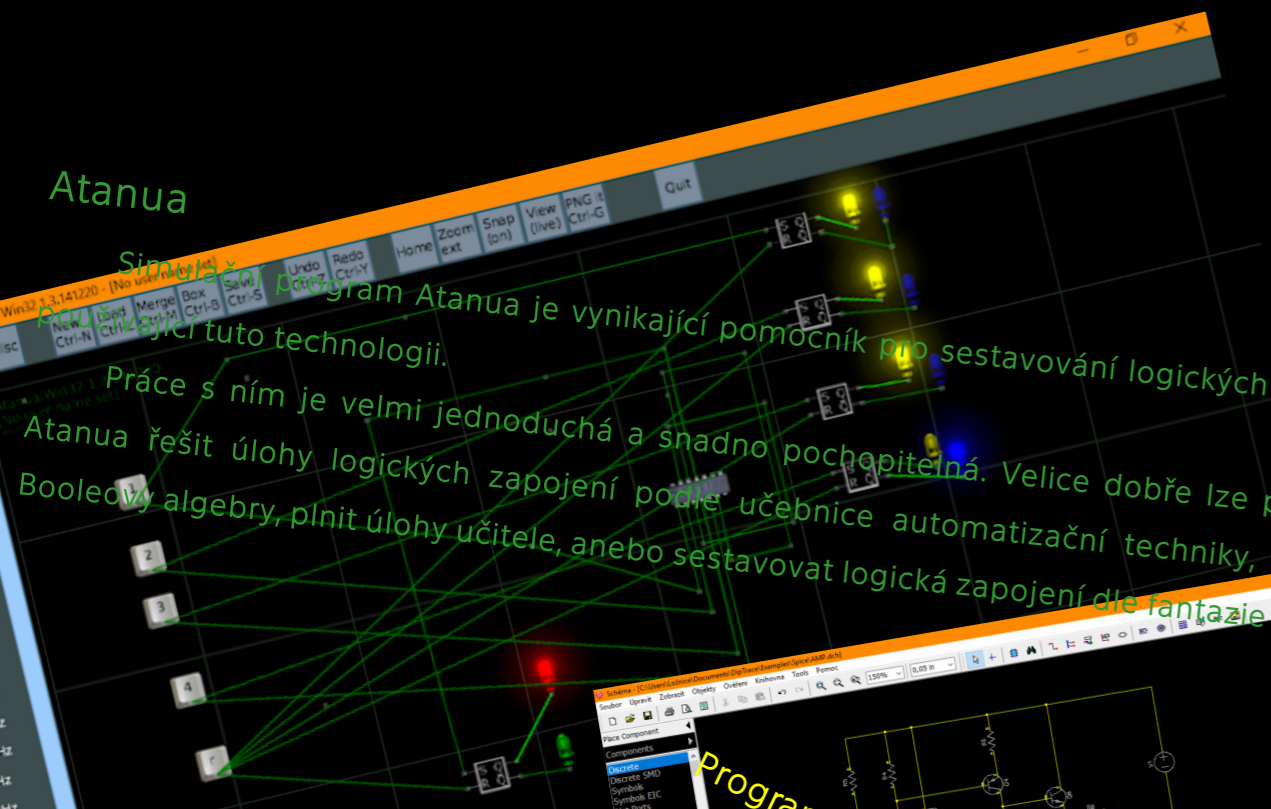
Atanua

Simulační program Atanua je vynikající pomocník pro sestavování logických
používající tuto technologii.

Práce s ním je velmi jednoduchá a snadno pochopitelná. Velice dobře lze p
Atanua řešit úlohy logických zapojení podle učebnice automatizační techniky,
Booleovy algebry, plnit úlohy učitele, anebo sestavovat logická zapojení dle fantazie

Win32 1.3.141220 - [No user file set]

New Ctrl-N | Load | Merge | Box Ctrl-B | Save Ctrl-S | Undo Ctrl-Z | Redo Ctrl-Y | Home | Zoom ext | Snap (on) | View (live) | PNG it Ctrl-G | Quit

1
2
3
4

Schéma - [C:\Users\...\Documents\DipTrace\Examples\Spice\AMP.dch]
Soubor Upravit Zobrazit Objekty Ověření Knihovna Tools Pomoc
150%
0,05 in
Place Component
Components
Discrete
Discrete SMD
Symbols
Symbols EIC

Progra